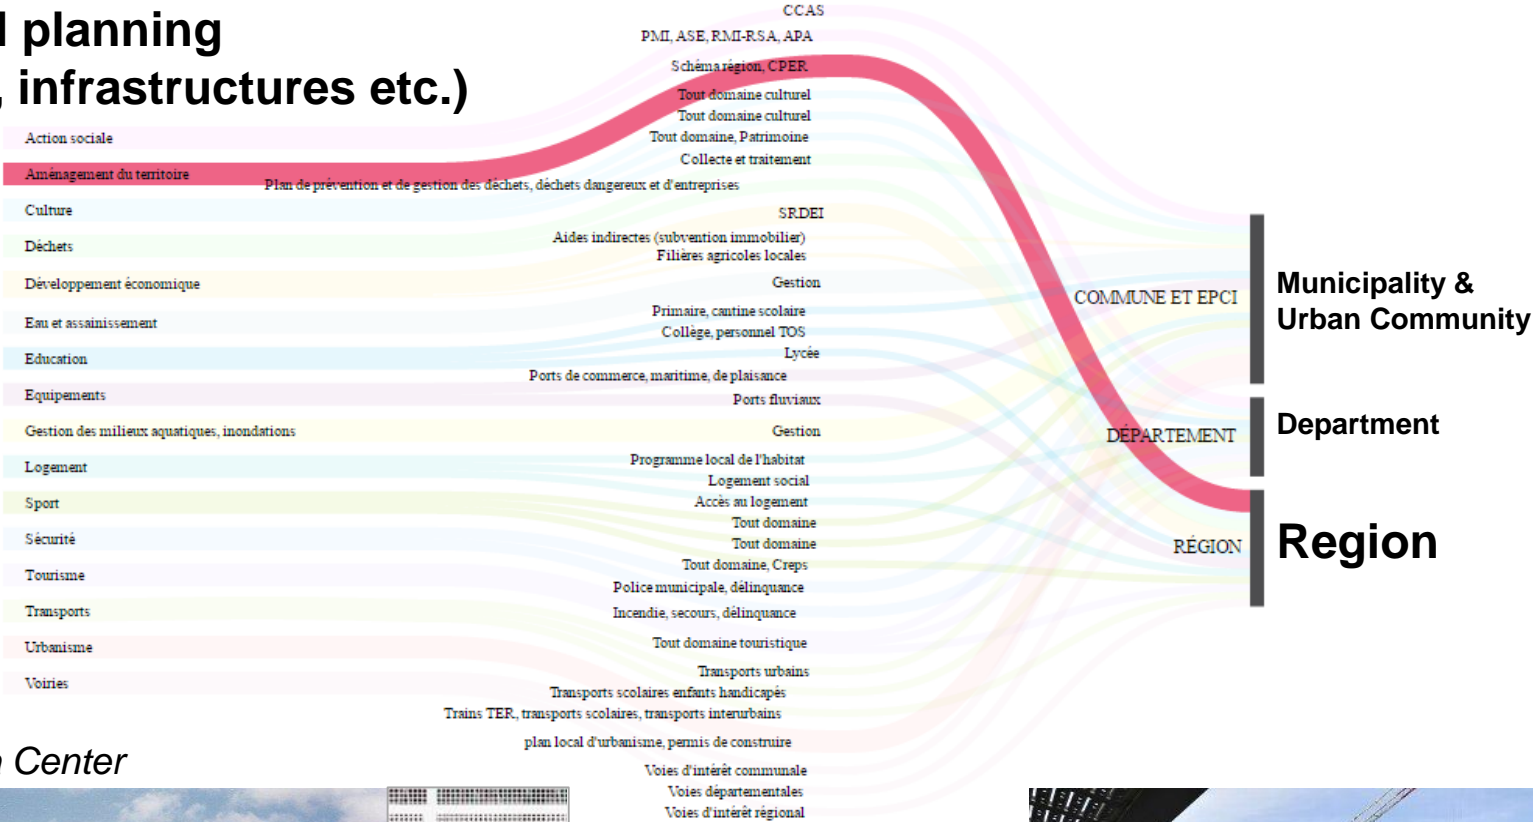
l planning
, infrastructures etc.)

Action sociale
Aménagement du territoire
Culture
Déchets
Développement économique
Eau et assainissement
Education
Equipements
Gestion des milieux aquatiques, inondations
Logement
Sport
Sécurité
Tourisme
Transports
Urbanisme
Voiries

CCAS
PMI, ASE, RMI-RSA, APA
Schéma région, CPER
Tout domaine culturel
Tout domaine culturel
Tout domaine, Patrimoine
Collecte et traitement
Plan de prévention et de gestion des déchets, déchets dangereux et d'entreprises
SRDEI
Aides indirectes (subvention immobilier)
Filières agricoles locales
Gestion
Primaire, cantine scolaire
Collège, personnel TOS
Lycée
Ports de commerce, maritime, de plaisance
Ports fluviaux
Gestion
Programme local de l'habitat
Logement social
Accès au logement
Tout domaine
Tout domaine
Tout domaine, Creps
Police municipale, délinquance
Incendie, secours, délinquance
Tout domaine touristique
Transports urbains
Transports scolaires enfants handicapés
Trains TER, transports scolaires, transports interurbains
plan local d'urbanisme, permis de construire
Voies d'intérêt communale
Voies départementales
Voies d'intérêt régional

COMMUNE ET EPCI
DÉPARTEMENT
RÉGION

Municipality & Urban Community
Department
Region

n Center